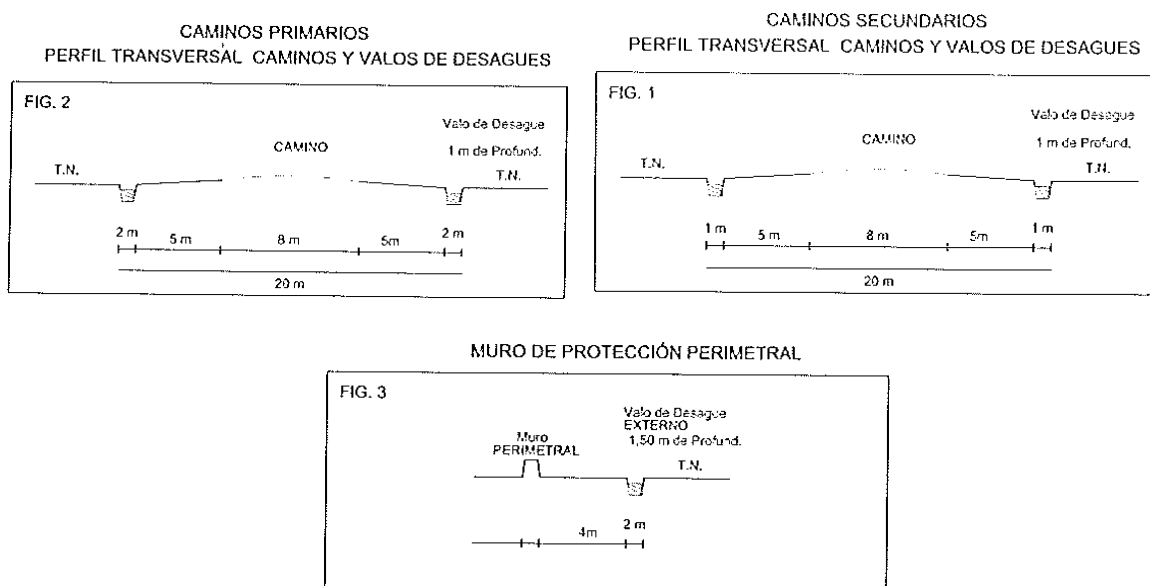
CAMINOS PRIMARIOS
PERFIL TRANSVERSAL CAMINOS Y VALOS DE DESAGUES

FIG. 2

Valo de Desague
1 m de Profund.

CAMINO

T.N.

T.N.

2 m 5 m 8 m 5m 2 m

20 m

CAMINOS SECUNDARIOS
PERFIL TRANSVERSAL CAMINOS Y VALOS DE DESAGUES

FIG. 1

Valo de Desague
1 m de Profund.

CAMINO

T.N.

T.N.

1 m 5 m 8 m 5m 1 m

20 m

MURO DE PROTECCIÓN PERIMETRAL

FIG. 3

Valo de Desague
EXTERNO
1,50 m de Profund.

Muro
PERIMETRAL

T.N.

4m 2 m